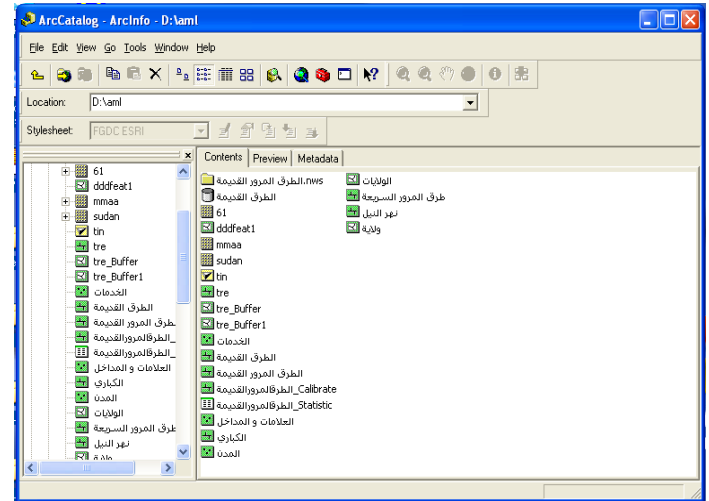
ArcCatalog - ArcInfo - D:\aml

File Edit View Go Tools Window Help

Location: D:\aml

Stylesheet: FGDC ESRI

61
dddfeat1
mmaa
sudan
tin
tre
tre_Buffer
tre_Buffer1
الخدمات
الطرق القديمة
الطرق المرور القديمة
الطرقالمرورالقديمة_
الطرقالمرورالقديمة_
العلامات و المداخل
الكباري
المدن
الولايات
طرق المرور السريعة
نهر النيل
ولاية

Contents | Preview | Metadata

الطرق المرور القديمة.nws
الطرق القديمة
61
dddfeat1
mmaa
sudan
tin
tre
tre_Buffer
tre_Buffer1
الخدمات
الطرق القديمة
الطرق المرور القديمة
الطرقالمرورالقديمة_Calibrate
الطرقالمرورالقديمة_Statistic
العلامات و المداخل
الكباري
المدن
الولايات
طرق المرور السريعة
نهر النيل
ولاية